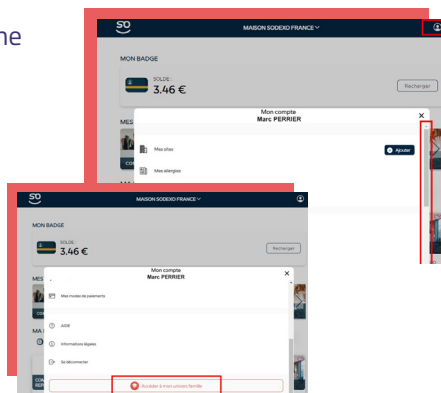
ne

SO

MAISON SODEXO FRANCE

MON BADGE

SOLDE :
3.46 €

Recharger

MES

Mon compte
Marc PERRIER

×

Mes sites

Ajouter

Mes allergies

MA

SO

MAISON SODEXO FRANCE

MON BADGE

SOLDE
3.46 €

Recharger

MES

Mon compte
Marc PERRIER

×

Mes modes de paiements

MA

Aide

Informations légales

Se déconnecter

Accéder à mon univers famille